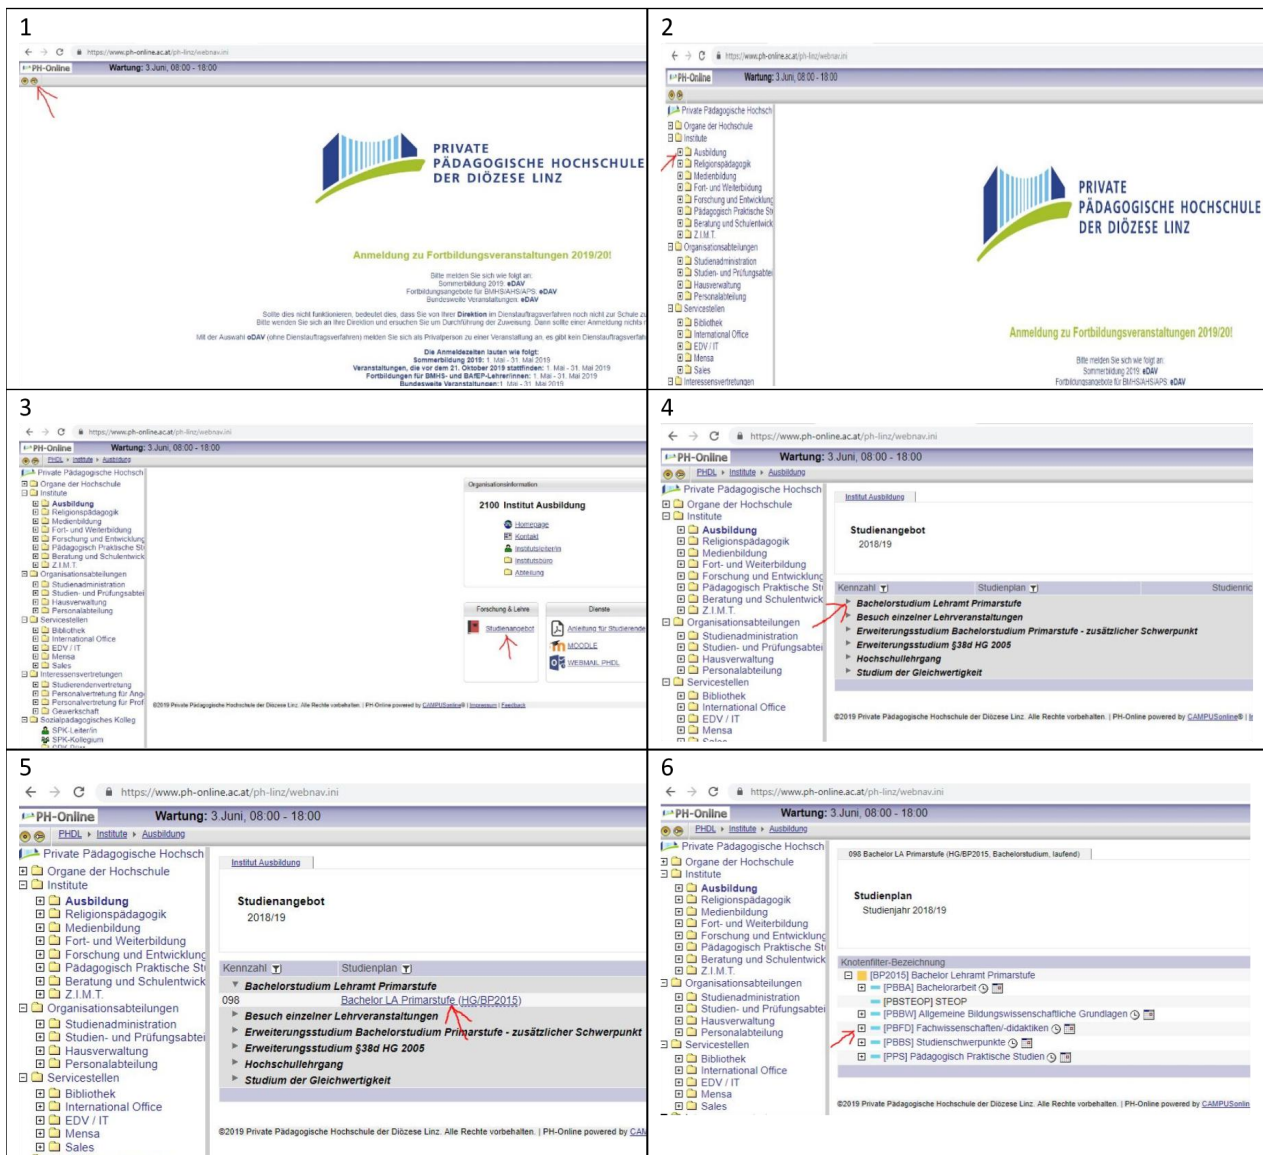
1

https://www.ph-online.ac.at/ph-linz/webnav.ini

PH-Online Wartung: 3 Juni, 08:00 - 18:00

PRIVATE PÄDAGOGISCHE HOCHSCHULE DER DIÖZESE LINZ

Anmeldung zu Fortbildungsveranstaltungen 2019/20!

Bitte melden Sie sich wie folgt an:
Sommerbildung 2019: eDAV
Fortbildungsangebote für BMHS/AHS/APS: eDAV
Bundesweite Veranstaltungen: eDAV

Sollte dies nicht funktionieren, bedeutet dies, dass Sie von Ihrer Direktion im Dienstauftragsverfahren noch nicht zur Schule zu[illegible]
Bitte wenden Sie sich an Ihre Direktion und ersuchen Sie um Durchführung der Zuweisung. Dann sollte einer Anmeldung nichts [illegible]

Mit der Auswahl eDAV (ohne Dienstauftragsverfahren) melden Sie sich als Privatperson zu einer Veranstaltung an, es gibt kein Dienstauftragsverfa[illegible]

Die Anmeldezeiten lauten wie folgt:
Sommerbildung 2019: 1. Mai - 31. Mai 2019
Veranstaltungen, die vor dem 21. Oktober 2019 stattfinden: 1. Mai - 31. Mai 2019
Fortbildungen für BMHS- und BAfEP-LehrerInnen: 1. Mai - 31. Mai 2019
Bundesweite Veranstaltungen: 1. Mai - 31. Mai 2019

2

https://www.ph-online.ac.at/ph-linz/webnav.ini

PH-Online Wartung: 3 Juni, 08:00 - 18:00

Private Pädagogische Hochschul
Organe der Hochschule
Institute
Ausbildung
Religionspädagogik
Medienbildung
Fort- und Weiterbildung
Forschung und Entwicklung
Pädagogisch Praktische St
Beratung und Schulentwick
Z.I.M.T.
Organisationsabteilungen
Studienadministration
Studien- und Prüfungsabtei
Hausverwaltung
Personalabteilung
Servicestellen
Bibliothek
International Office
EDV / IT
Mensa
Sales
Interessensvertretungen

PRIVATE PÄDAGOGISCHE HOCHSCHULE DER DIÖZESE LINZ

Anmeldung zu Fortbildungsveranstaltungen 2019/20!

Bitte melden Sie sich wie folgt an:
Sommerbildung 2019: eDAV
Fortbildungsangebote für BMHS/AHS/APS: eDAV

3

https://www.ph-online.ac.at/ph-linz/webnav.ini

PH-Online Wartung: 3 Juni, 08:00 - 18:00

PHDL ▸ Institute ▸ Ausbildung

Private Pädagogische Hochschul
Organe der Hochschule
Institute
Ausbildung
Religionspädagogik
Medienbildung
Fort- und Weiterbildung
Forschung und Entwicklung
Pädagogisch Praktische St
Beratung und Schulentwick
Z.I.M.T.
Organisationsabteilungen
Studienadministration
Studien- und Prüfungsabtei
Hausverwaltung
Personalabteilung
Servicestellen
Bibliothek
International Office
EDV / IT
Mensa
Sales
Interessensvertretungen
Studierendenvertretung
Personalvertretung für Ang
Personalvertretung für Prof
Gewerkschaft
Sozialpädagogisches Kolleg
SPK-Leiter/in
SPK-Kollegium

Organisationsinformation

2100 Institut Ausbildung

Homepage
Kontakt
Institutsleiter/in
Institutsbüro
Abteilung

Forschung & Lehre
Studienangebot

Dienste
Anleitung für Studierende
MOODLE
WEBMAIL PHDL

©2019 Private Pädagogische Hochschule der Diözese Linz. Alle Rechte vorbehalten. | PH-Online powered by CAMPUSonline® | Impressum | Feedback

4

https://www.ph-online.ac.at/ph-linz/webnav.ini

PH-Online Wartung: 3 Juni, 08:00 - 18:00

PHDL ▸ Institute ▸ Ausbildung

Private Pädagogische Hochsch
Organe der Hochschule
Institute
Ausbildung
Religionspädagogik
Medienbildung
Fort- und Weiterbildung
Forschung und Entwicklung
Pädagogisch Praktische St
Beratung und Schulentwick
Z.I.M.T.
Organisationsabteilungen
Studienadministration
Studien- und Prüfungsabtei
Hausverwaltung
Personalabteilung
Servicestellen
Bibliothek
International Office
EDV / IT
Mensa

Institut Ausbildung

Studienangebot
2018/19

Kennzahl | Studienplan | Studienric

Bachelorstudium Lehramt Primarstufe
Besuch einzelner Lehrveranstaltungen
Erweiterungsstudium Bachelorstudium Primarstufe - zusätzlicher Schwerpunkt
Erweiterungsstudium §38d HG 2005
Hochschullehrgang
Studium der Gleichwertigkeit

©2019 Private Pädagogische Hochschule der Diözese Linz. Alle Rechte vorbehalten. | PH-Online powered by CAMPUSonline® | I

5

https://www.ph-online.ac.at/ph-linz/webnav.ini

PH-Online Wartung: 3 Juni, 08:00 - 18:00

PHDL ▸ Institute ▸ Ausbildung

Private Pädagogische Hochsch
Organe der Hochschule
Institute
Ausbildung
Religionspädagogik
Medienbildung
Fort- und Weiterbildung
Forschung und Entwicklung
Pädagogisch Praktische St
Beratung und Schulentwick
Z.I.M.T.
Organisationsabteilungen
Studienadministration
Studien- und Prüfungsabtei
Hausverwaltung
Personalabteilung
Servicestellen
Bibliothek
International Office
EDV / IT
Mensa
Sales

Institut Ausbildung

Studienangebot
2018/19

Kennzahl | Studienplan

Bachelorstudium Lehramt Primarstufe
098 Bachelor LA Primarstufe (HG/BP2015)
Besuch einzelner Lehrveranstaltungen
Erweiterungsstudium Bachelorstudium Primarstufe - zusätzlicher Schwerpunkt
Erweiterungsstudium §38d HG 2005
Hochschullehrgang
Studium der Gleichwertigkeit

©2019 Private Pädagogische Hochschule der Diözese Linz. Alle Rechte vorbehalten. | PH-Online powered by CAM

6

https://www.ph-online.ac.at/ph-linz/webnav.ini

PH-Online Wartung: 3 Juni, 08:00 - 18:00

PHDL ▸ Institute ▸ Ausbildung

Private Pädagogische Hochsch
Organe der Hochschule
Institute
Ausbildung
Religionspädagogik
Medienbildung
Fort- und Weiterbildung
Forschung und Entwicklung
Pädagogisch Praktische St
Beratung und Schulentwick
Z.I.M.T.
Organisationsabteilungen
Studienadministration
Studien- und Prüfungsabtei
Hausverwaltung
Personalabteilung
Servicestellen
Bibliothek
International Office
EDV / IT
Mensa
Sales

098 Bachelor LA Primarstufe (HG/BP2015, Bachelorstudium, laufend)

Studienplan
Studienjahr 2018/19

Knotenfilter-Bezeichnung
[BP2015] Bachelor Lehramt Primarstufe
[PBBA] Bachelorarbeit
[PBSTEOP] STEOP
[PBBW] Allgemeine Bildungswissenschaftliche Grundlagen
[PBFD] Fachwissenschaften/-didaktiken
[PBBS] Studienschwerpunkte
[PPS] Pädagogisch Praktische Studien

©2019 Private Pädagogische Hochschule der Diözese Linz. Alle Rechte vorbehalten. | PH-Online powered by CAMPUSonlin